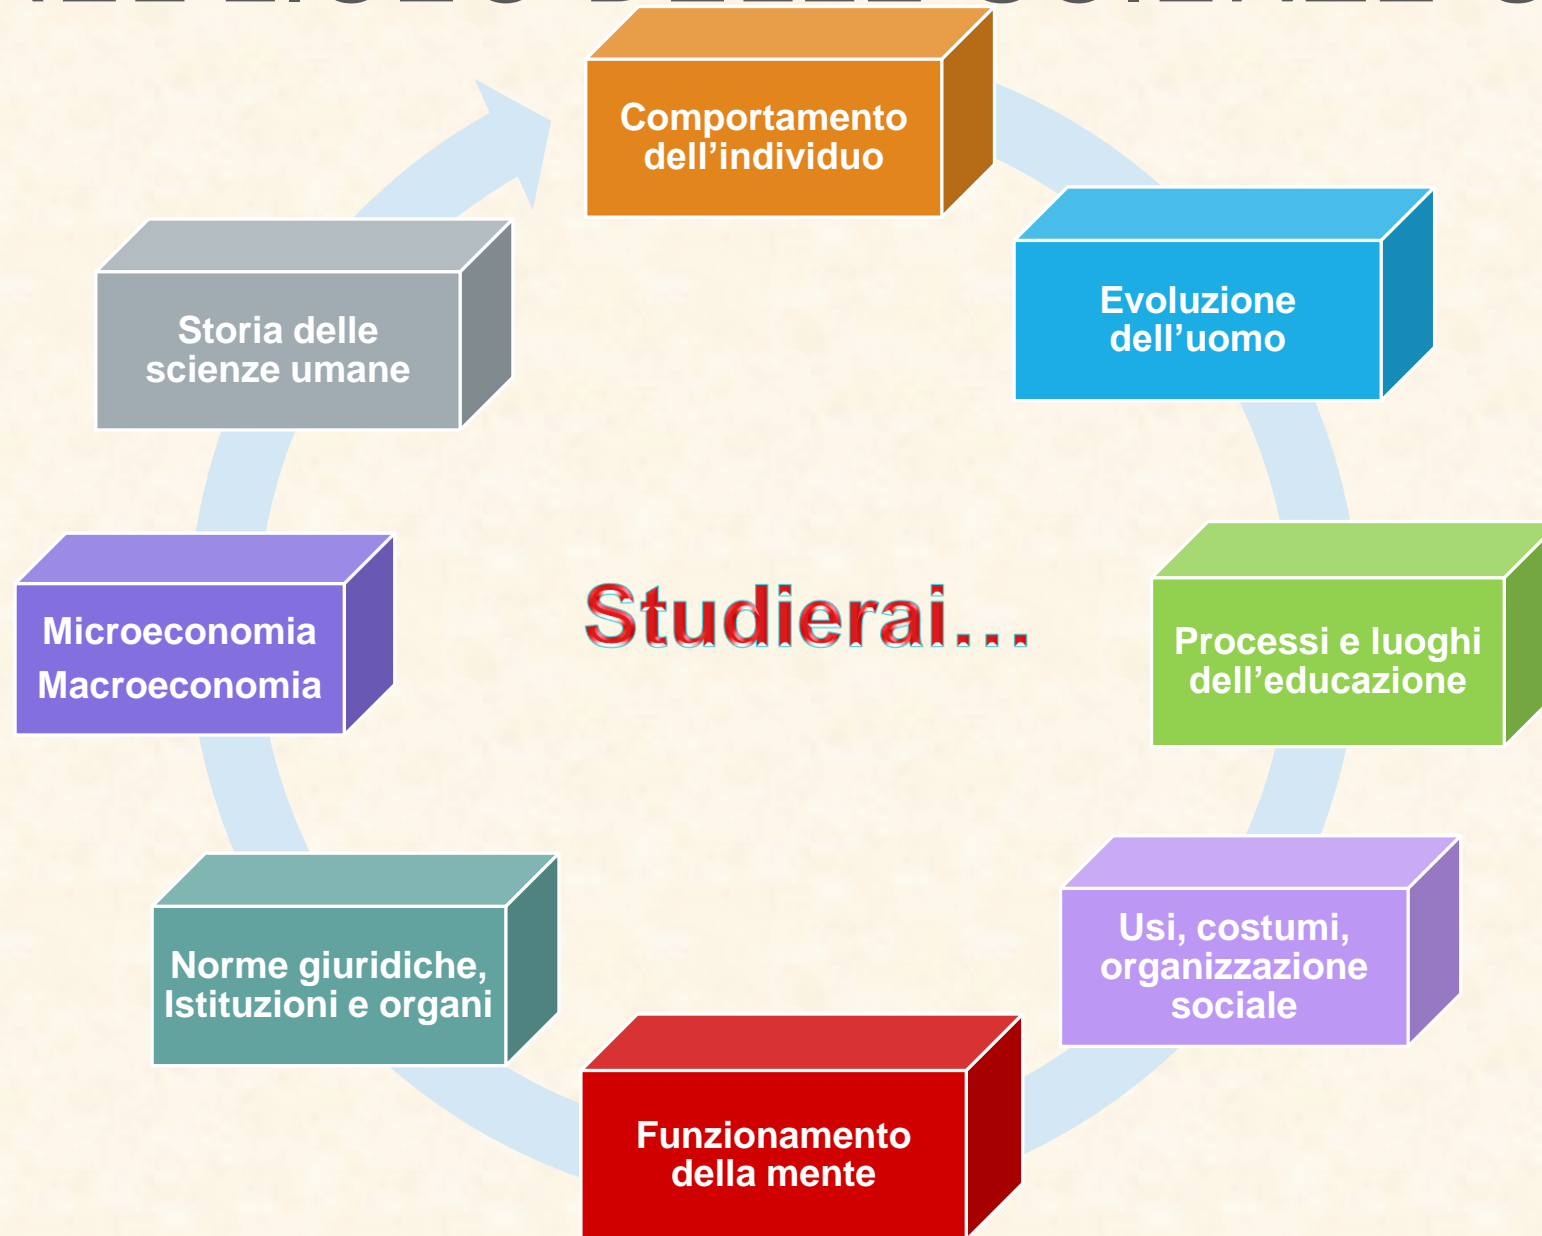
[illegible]

Comportamento dell’individuo

Evoluzione dell’uomo

Processi e luoghi dell’educazione

Usi, costumi, organizzazione sociale

Funzionamento della mente

Norme giuridiche, Istituzioni e organi

Microeconomia
Macroeconomia

Storia delle scienze umane

Studierai…